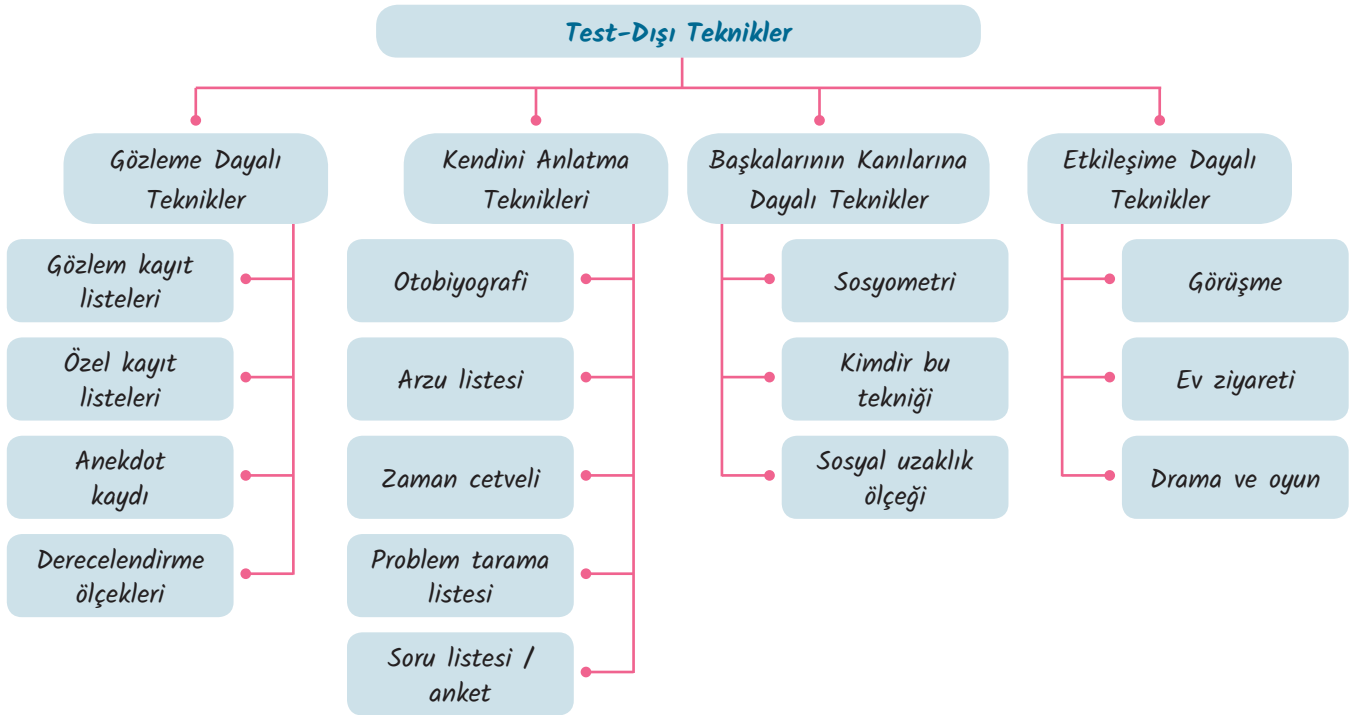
Test-Dışı Teknikler

Gözleme Dayalı Teknikler

Gözlem kayıt listeleri

Özel kayıt listeleri

Anekdot kaydı

Derecelendirme ölçekleri

Kendini Anlatma Teknikleri

Otobiyografi

Arzu listesi

Zaman cetveli

Problem tarama listesi

Soru listesi / anket

Başkalarının Kanılarına Dayalı Teknikler

Sosyometri

Kimdir bu tekniği

Sosyal uzaklık ölçeği

Etkileşime Dayalı Teknikler

Görüşme

Ev ziyareti

Drama ve oyun